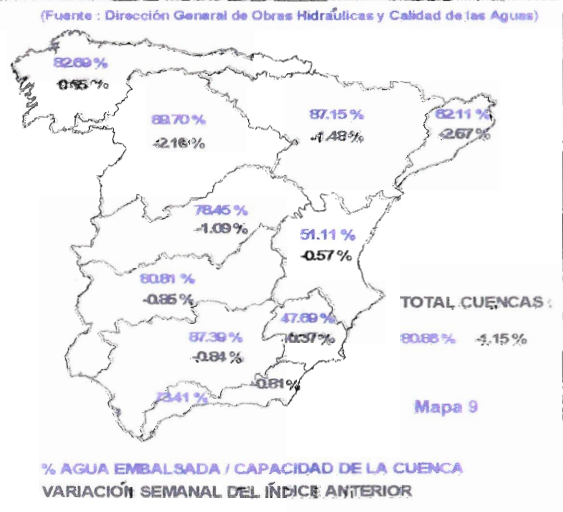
(Fuente : Dirección General de Obras Hidráulicas y Calidad de las Aguas)

82.69 %
-0.55 %

89.70 %
-2.16 %

87.15 %
-1.48 %

82.11 %
-2.67 %

78.45 %
-1.09 %

51.11 %
-0.57 %

80.81 %
-0.85 %

47.69 %
-0.37 %

87.39 %
-0.84 %

TOTAL CUENCAS :
80.88 % -1.15 %

-0.81 %
73.41 %

Mapa 9

% AGUA EMBALSADA / CAPACIDAD DE LA CUENCA
VARIACIÓN SEMANAL DEL ÍNDICE ANTERIOR